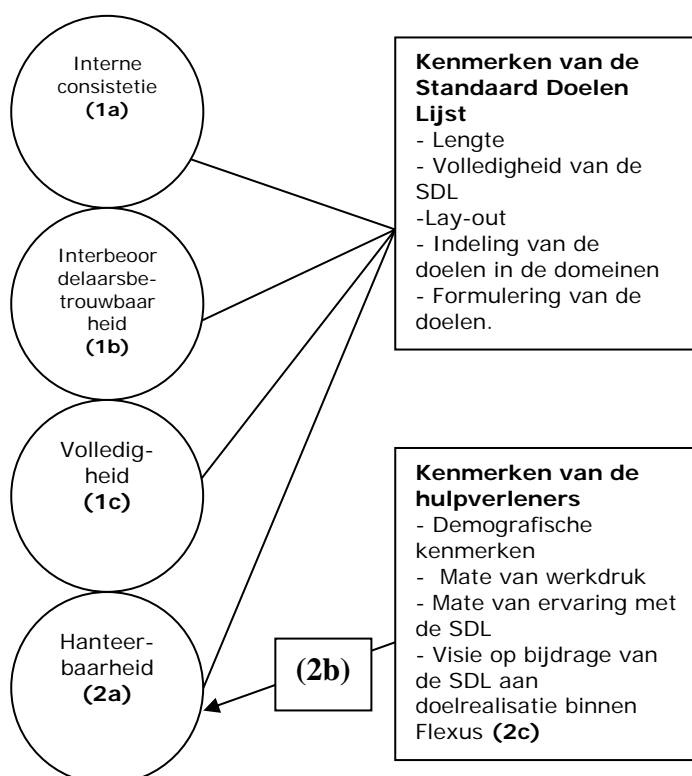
Interne consistetie
**(1a)**

Interbeoordelaarsbetrouwbaarheid
**(1b)**

Volledigheid
**(1c)**

Hanteerbaarheid
**(2a)**

**Kenmerken van de Standaard Doelen Lijst**
- Lengte
- Volledigheid van de SDL
-Lay-out
- Indeling van de doelen in de domeinen
- Formulering van de doelen.

**Kenmerken van de hulpverleners**
- Demografische kenmerken
- Mate van werkdruk
- Mate van ervaring met de SDL
- Visie op bijdrage van de SDL aan doelrealisatie binnen Flexus **(2c)**

**(2b)**